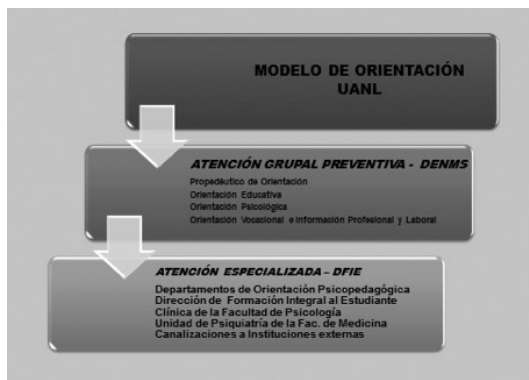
MODELO DE ORIENTACIÓN UANL

ATENCIÓN GRUPAL PREVENTIVA - DENMS

Propedéutico de Orientación
Orientación Educativa
Orientación Psicológica
Orientación Vocacional e Información Profesional y Laboral

ATENCIÓN ESPECIALIZADA – DFIE

Departamentos de Orientación Psicopedagógica
Dirección de Formación Integral al Estudiante
Clínica de la Facultad de Psicología
Unidad de Psiquiatría de la Fac. de Medicina
Canalizaciones a Instituciones externas